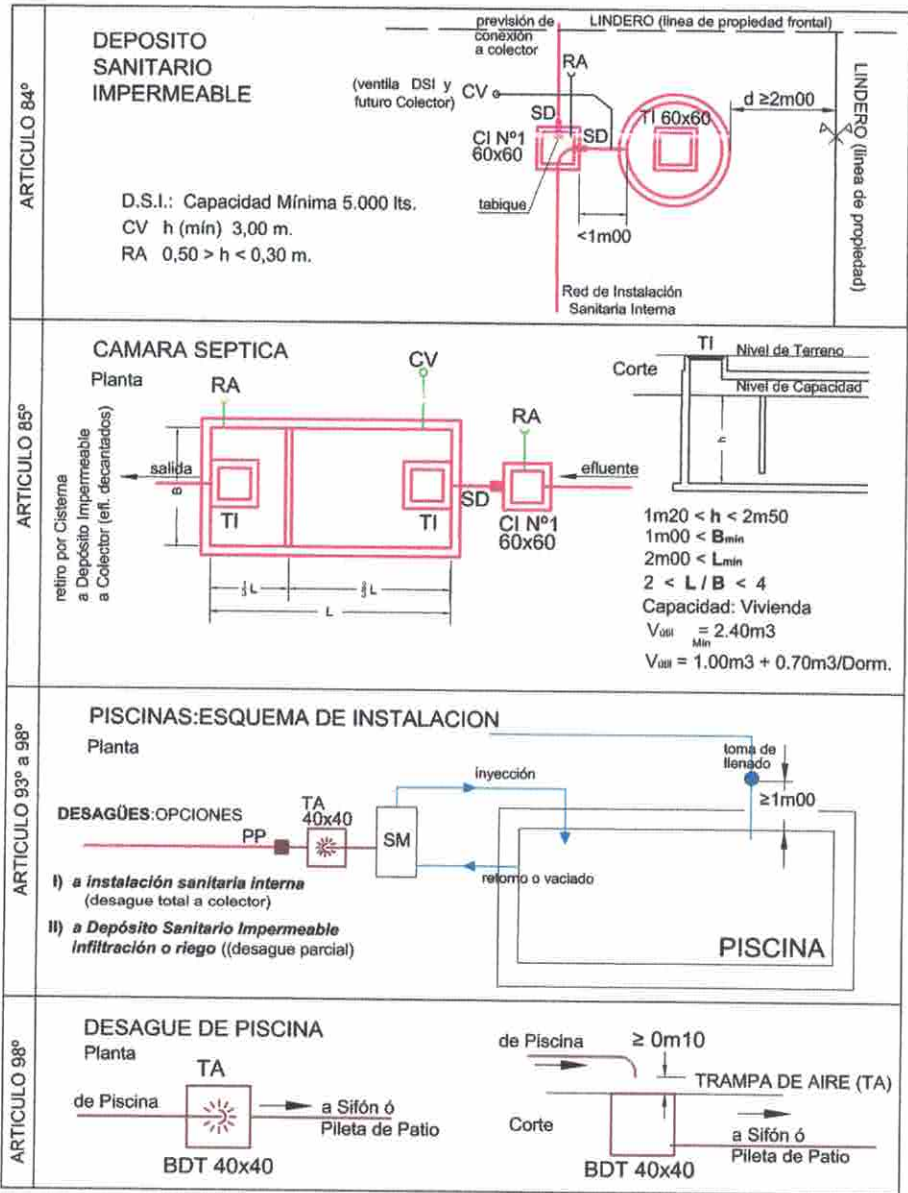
ARTICULO 84°

DEPOSITO SANITARIO IMPERMEABLE

previsión de conexión a colector

LINDERO (línea de propiedad frontal)

RA

(ventila DSI y futuro Colector) CV

SD

SD

TI 60x60

d ≥2m00

LINDERO (línea de propiedad)

CI N°1 60x60

D.S.I.: Capacidad Mínima 5.000 lts.
CV h (mín) 3,00 m.
RA 0,50 > h < 0,30 m.

tabique

<1m00

Red de Instalación Sanitaria Interna

ARTICULO 85°

CAMARA SEPTICA

Planta

RA

CV

RA

retiro por Cisterna a Depósito Impermeable a Colector (efl. decantados)

salida

B

TI

TI

SD

CI N°1 60x60

efluente

$\frac{1}{3}$L

$\frac{2}{3}$L

L

Corte

TI

Nivel de Terreno

Nivel de Capacidad

h

1m20 < **h** < 2m50
1m00 < **B**$_{min}$
2m00 < **L**$_{min}$
2 < **L / B** < 4
Capacidad: Vivienda
V$_{util}$ $\underset{Min}{=}$ 2.40m3
V$_{util}$ = 1.00m3 + 0.70m3/Dorm.

ARTICULO 93° a 98°

PISCINAS:ESQUEMA DE INSTALACION

Planta

toma de llenado

inyección

≥1m00

DESAGÜES:OPCIONES

TA 40x40

PP

SM

retorno o vaciado

I) a instalación sanitaria interna (desague total a colector)

II) a Depósito Sanitario Impermeable infiltración o riego ((desague parcial)

PISCINA

ARTICULO 98°

DESAGUE DE PISCINA

Planta

TA

de Piscina

a Sifón ó Pileta de Patio

BDT 40x40

de Piscina

≥ 0m10

TRAMPA DE AIRE (TA)

Corte

a Sifón ó Pileta de Patio

BDT 40x40